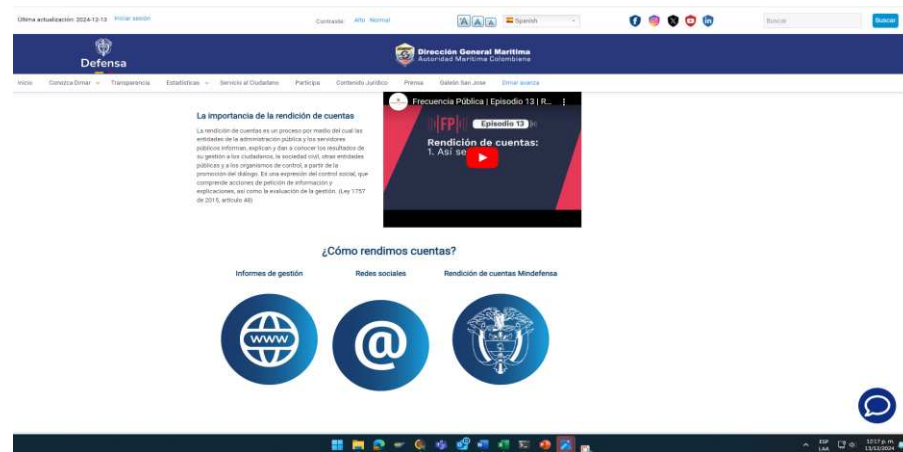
Última actualización: 2024-12-13 Iniciar sesión

Contraste Alto Normal

A A A Spanish

Buscar Buscar

Defensa

Dirección General Marítima
Autoridad Marítima Colombiana

Inicio Conozca Dimar Transparencia Estadísticas Servicio al Ciudadano Participa Contenido Jurídico Prensa Galeón San José Dimar avanza

La importancia de la rendición de cuentas

La rendición de cuentas es un proceso por medio del cual las entidades de la administración pública y los servidores públicos informan, explican y dan a conocer los resultados de su gestión a los ciudadanos, la sociedad civil, otras entidades públicas y a los organismos de control, a partir de la promoción del diálogo. Es una expresión del control social, que comprende acciones de petición de información y explicaciones, así como la evaluación de la gestión. (Ley 1757 de 2015, artículo 48)

Frecuencia Pública | Episodio 13 | R...

FP Episodio 13

Rendición de cuentas:
1. Así se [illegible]

¿Cómo rendimos cuentas?

Informes de gestión

Redes sociales

Rendición de cuentas Mindefensa

www

@

ESP LAA 12:17 p. m. 13/12/2024